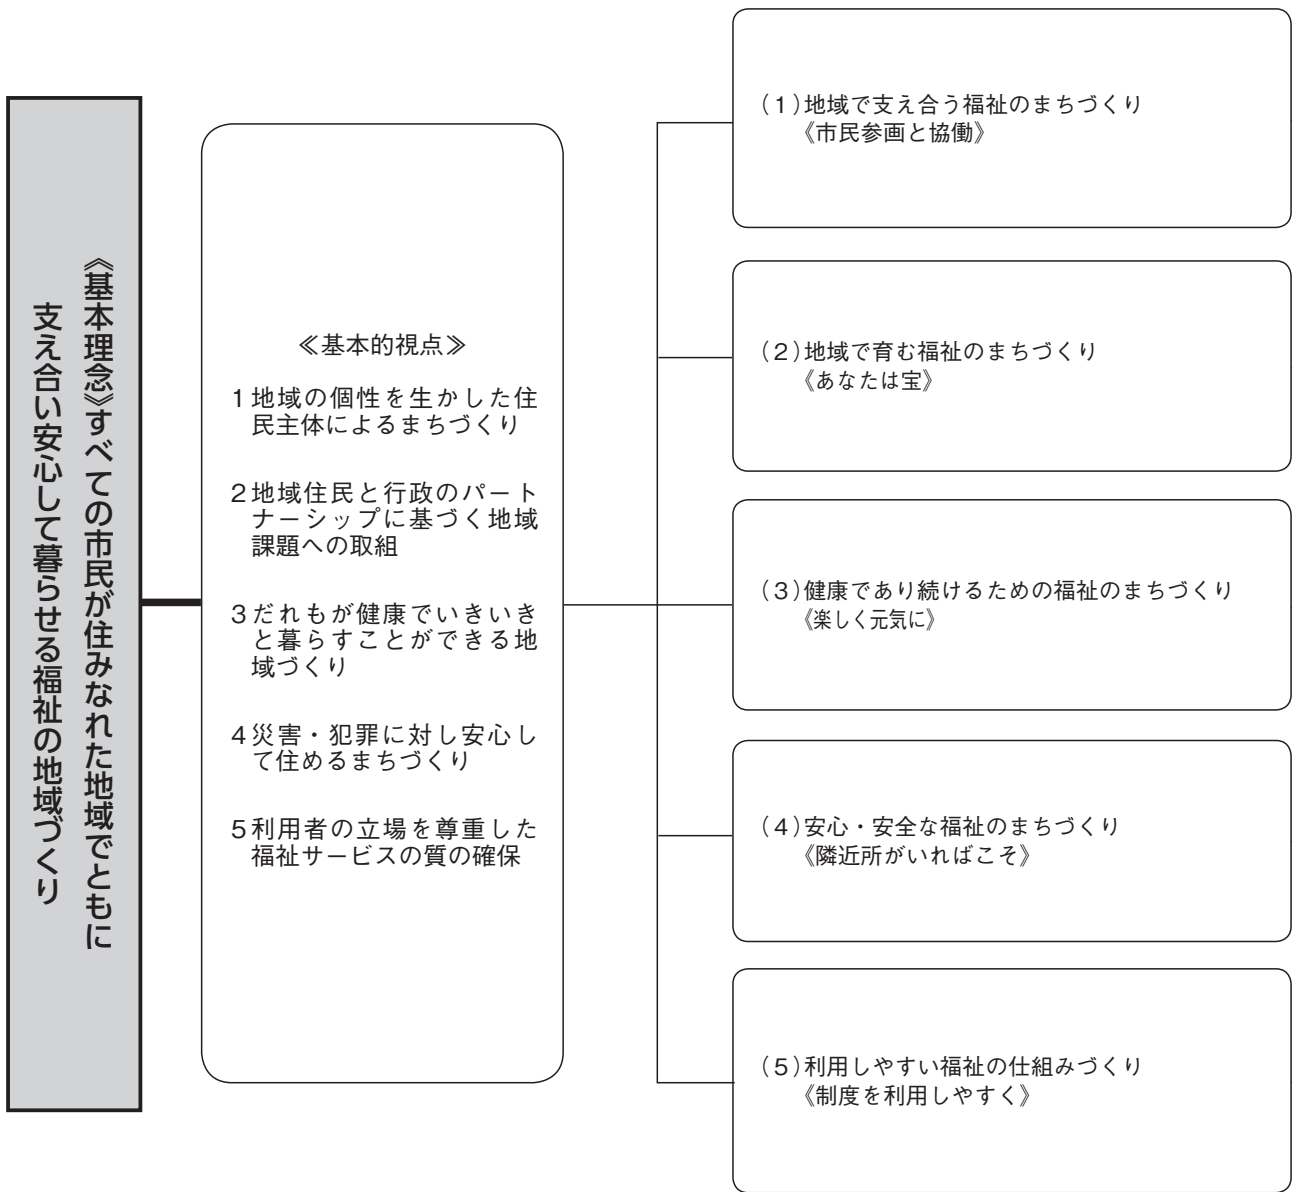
《基本理念》すべての市民が住みなれた地域でともに
支え合い安心して暮らせる福祉の地域づくり

≪基本的視点≫

1地域の個性を生かした住民主体によるまちづくり

2地域住民と行政のパートナーシップに基づく地域課題への取組

3だれもが健康でいきいきと暮らすことができる地域づくり

4災害・犯罪に対し安心して住めるまちづくり

5利用者の立場を尊重した福祉サービスの質の確保

(1)地域で支え合う福祉のまちづくり
《市民参画と協働》

(2)地域で育む福祉のまちづくり
《あなたは宝》

(3)健康であり続けるための福祉のまちづくり
《楽しく元気に》

(4)安心・安全な福祉のまちづくり
《隣近所がいればこそ》

(5)利用しやすい福祉の仕組みづくり
《制度を利用しやすく》